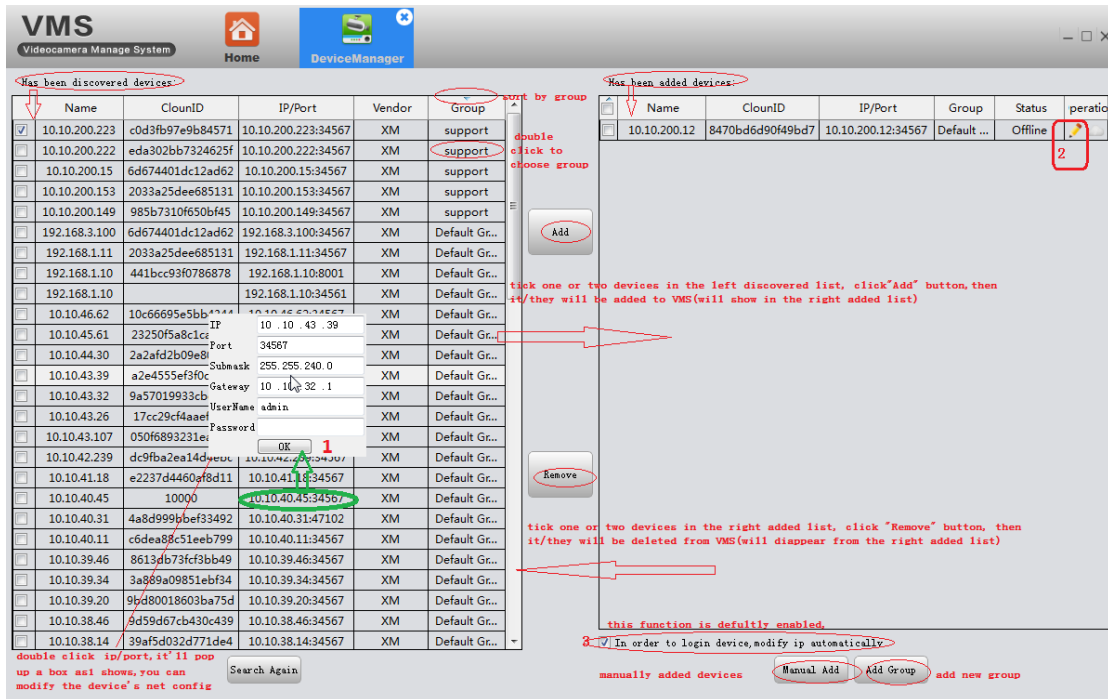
VMS
Videocamera Manage System

Home

DeviceManager

Has been discovered devices:

sort by group

| | Name | ClounID | IP/Port | Vendor | Group |
|---|---|---|---|---|---|
| ☑ | 10.10.200.223 | c0d3fb97e9b84571 | 10.10.200.223:34567 | XM | support |
| | 10.10.200.222 | eda302bb7324625f | 10.10.200.222:34567 | XM | support |
| | 10.10.200.15 | 6d674401dc12ad62 | 10.10.200.15:34567 | XM | support |
| | 10.10.200.153 | 2033a25dee685131 | 10.10.200.153:34567 | XM | support |
| | 10.10.200.149 | 985b7310f650bf45 | 10.10.200.149:34567 | XM | support |
| | 192.168.3.100 | 6d674401dc12ad62 | 192.168.3.100:34567 | XM | Default Gr... |
| | 192.168.1.11 | 2033a25dee685131 | 192.168.1.11:34567 | XM | Default Gr... |
| | 192.168.1.10 | 441bcc93f0786878 | 192.168.1.10:8001 | XM | Default Gr... |
| | 192.168.1.10 | | 192.168.1.10:34561 | XM | Default Gr... |
| | 10.10.46.62 | 10c66695e5bb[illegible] | 10.10.46.62:34567 | XM | Default Gr... |
| | 10.10.45.61 | 23250f5a8c1ca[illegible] | | XM | Default Gr... |
| | 10.10.44.30 | 2a2afd2b09e8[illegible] | | XM | Default Gr... |
| | 10.10.43.39 | a2e4555ef3f0c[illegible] | | XM | Default Gr... |
| | 10.10.43.32 | 9a57019933cb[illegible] | | XM | Default Gr... |
| | 10.10.43.26 | 17cc29cf4aaef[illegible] | | XM | Default Gr... |
| | 10.10.43.107 | 050f6893321e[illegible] | | XM | Default Gr... |
| | 10.10.42.239 | dc9fba2ea14d4ebc | 10.10.42.239:34567 | XM | Default Gr... |
| | 10.10.41.18 | e2237d4460af8d11 | 10.10.41.18:34567 | XM | Default Gr... |
| | 10.10.40.45 | 10000 | 10.10.40.45:34567 | XM | Default Gr... |
| | 10.10.40.31 | 4a8d999bbef33492 | 10.10.40.31:47102 | XM | Default Gr... |
| | 10.10.40.11 | c6dea88c51eeb799 | 10.10.40.11:34567 | XM | Default Gr... |
| | 10.10.39.46 | 8613db73fcf3bb49 | 10.10.39.46:34567 | XM | Default Gr... |
| | 10.10.39.34 | 3a889a09851ebf34 | 10.10.39.34:34567 | XM | Default Gr... |
| | 10.10.39.20 | 9bd80018603ba75d | 10.10.39.20:34567 | XM | Default Gr... |
| | 10.10.38.46 | 9d59d67cb430c439 | 10.10.38.46:34567 | XM | Default Gr... |
| | 10.10.38.14 | 39af5d032d771de4 | 10.10.38.14:34567 | XM | Default Gr... |

IP 10 .10 .43 .39
Port 34567
Submask 255.255.240.0
Gateway 10 .10 .32 .1
UserName admin
Password
OK
1

double click to choose group

Add

tick one or two devices in the left discovered list, click"Add" button,then it/they will be added to VMS(will show in the right added list)

Remove

tick one or two devices in the right added list, click "Remove" button, then it/they will be deleted from VMS(will diappear from the right added list)

Has been added devices:

| | Name | ClounID | IP/Port | Group | Status | peratio |
|---|---|---|---|---|---|---|
| | 10.10.200.12 | 8470bd6d90f49bd7 | 10.10.200.12:34567 | Default ... | Offline | |

2

this function is defultly enabled,
3 ☑ In order to login device,modify ip automatically

double click ip/port,it'll pop up a box as1 shows,you can modify the device's net config

Search Again

manually added devices
Manual Add
Add Group
add new group